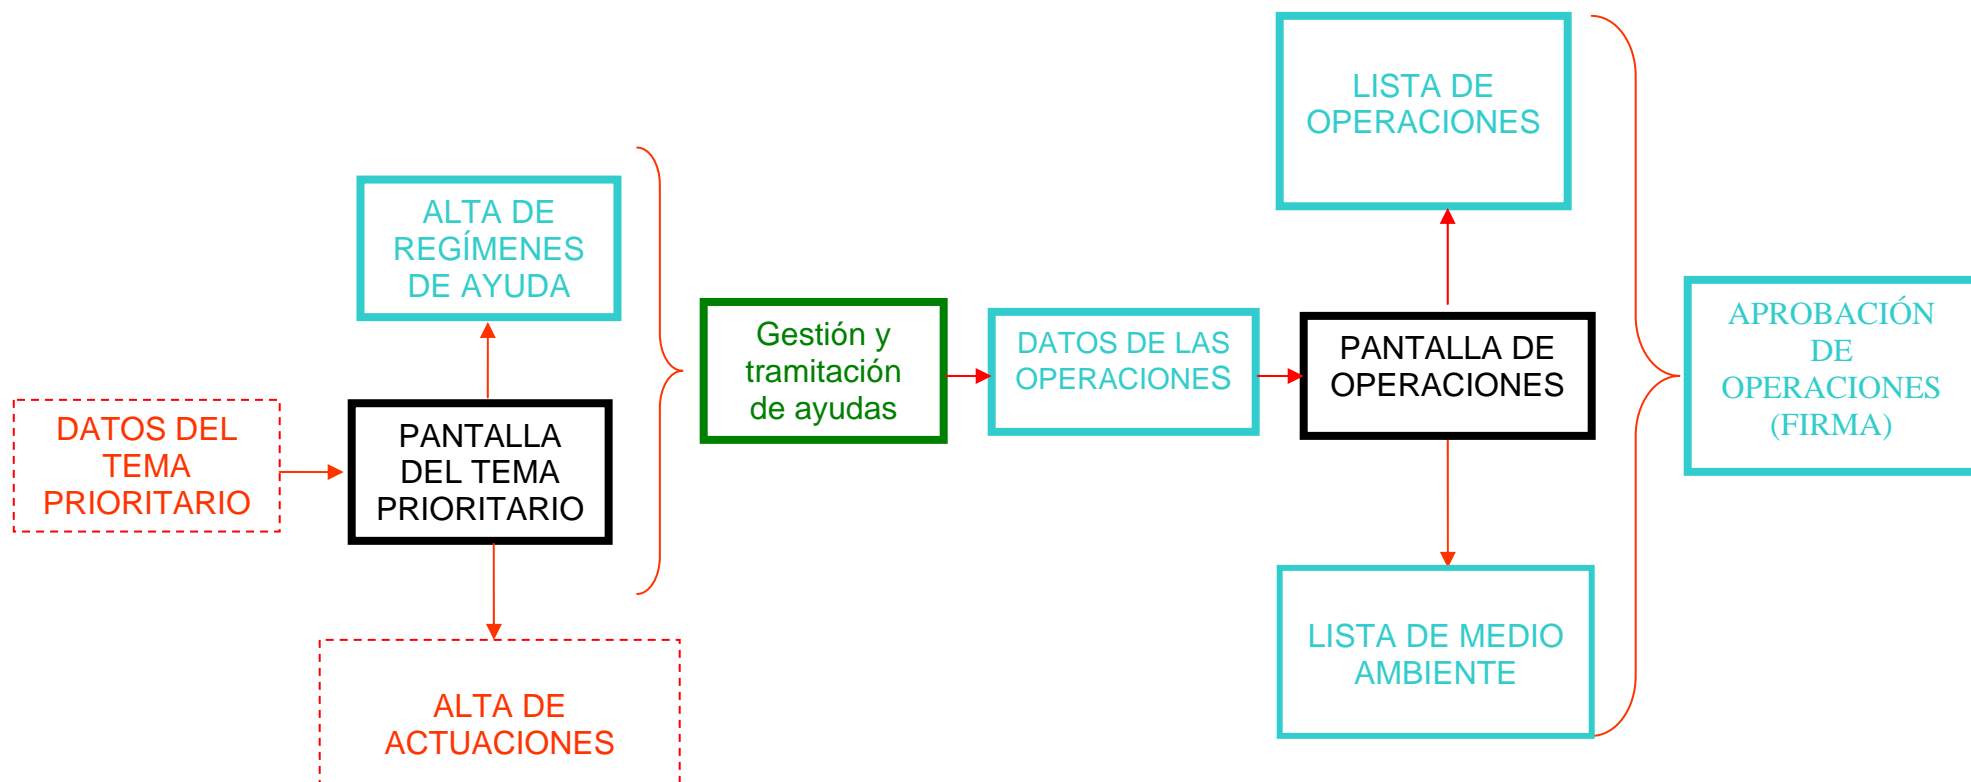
ALTA DE REGÍMENES DE AYUDA

DATOS DEL TEMA PRIORITARIO

PANTALLA DEL TEMA PRIORITARIO

ALTA DE ACTUACIONES

Gestión y tramitación de ayudas

DATOS DE LAS OPERACIONES

LISTA DE OPERACIONES

PANTALLA DE OPERACIONES

LISTA DE MEDIO AMBIENTE

APROBACIÓN DE OPERACIONES (FIRMA)